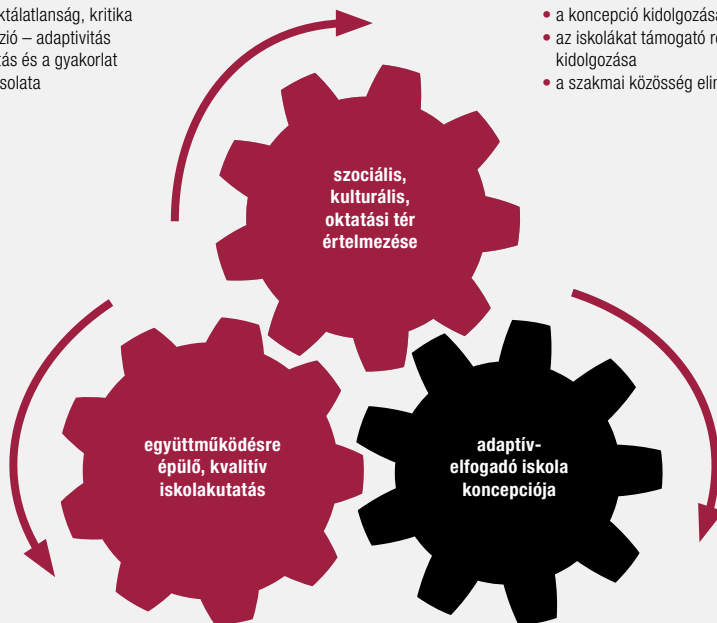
ktálatlanság, kritika
zió – adaptivitás
tás és a gyakorlat
solata

• a koncepció kidolgozása
• az iskolákat támogató re
kidolgozása
• a szakmai közösség elin

szociális, kulturális, oktatási tér értelmezése

együttműködésre épülő, kvalitív iskolakutatás

adaptív-elfogadó iskola koncepciója